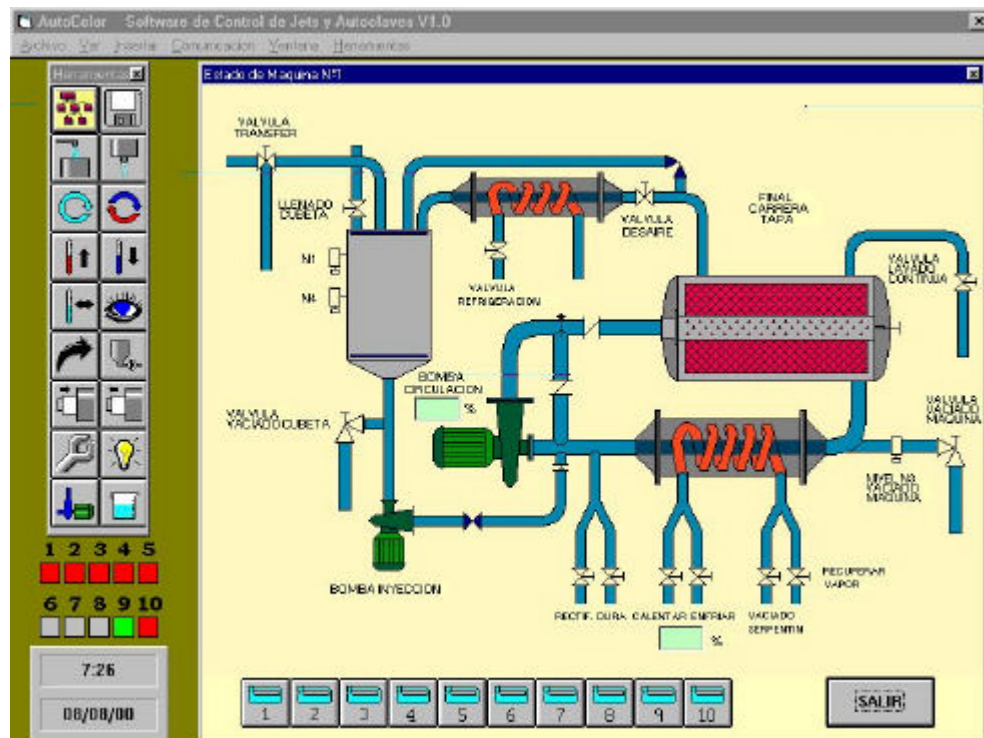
AutoColor Software de Control de Jets y Autoclaves V1.0

Archivo Ver Insertar Comunicacion Ventana Herramientas

Herramientas

Estado de Maquina Nº1

VALVULA TRANSFER

LLENADO CUBETA

N1

N4

VALVULA REFRIGERACION

VALVULA DESAIRE

FINAL CARRERA TAPA

VALVULA LAVADO CONTINUO

BOMBA CIRCULACION

%

VALVULA VACIADO CUBETA

VALVULA VACIADO MAQUINA

NIVEL NA VACIADO MAQUINA

BOMBA INYECCION

RECTIF. DURA. CALENTAR ENFRIAR

%

VACIADO SERPENTIN

RECUPERAR VAPOR

1 2 3 4 5

6 7 8 9 10

7:26

08/08/00

1 2 3 4 5 6 7 8 9 10

SALIR